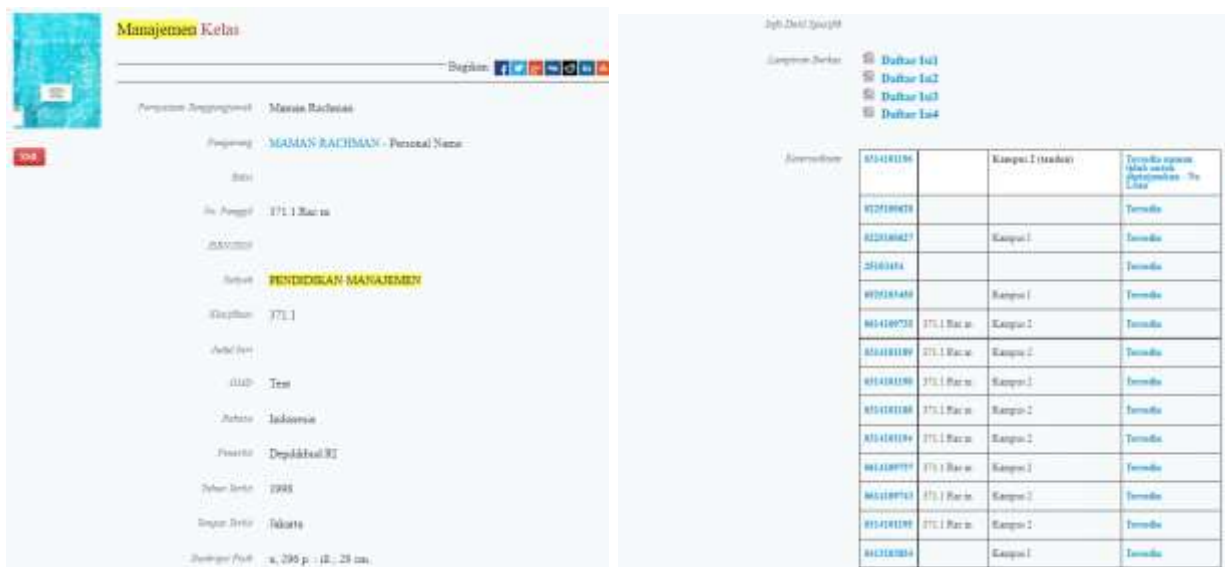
Manajemen Kelas

Bagikan:

XML

Pernyataan Tanggungjawab Maman Rachman

Pengarang MAMAN RACHMAN - Personal Name

Edisi

No. Panggil 371.1 Rac m

ISBN/ISSN

Subyek PENDIDIKAN MANAJEMEN

Klasifikasi 371.1

Judul Seri

GMD Text

Bahasa Indonesia

Penerbit Depdikbud RI

Tahun Terbit 1998

Tempat Terbit Jakarta

Deskripsi Fisik x, 296 p. : ill.; 29 cm.

Info Detil Spesifik

Lampiran Berkas Daftar Isi1 Daftar Isi2 Daftar Isi3 Daftar Isi4

Ketersediaan

| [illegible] | | Kampus 2 (tandon) | Tersedia namun tidak untuk dipinjamkan - No Loan |
|---|---|---|---|
| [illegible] | | | Tersedia |
| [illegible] | | Kampus I | Tersedia |
| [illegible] | | | Tersedia |
| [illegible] | | Kampus I | Tersedia |
| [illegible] | 371.1 Rac m | Kampus I | Tersedia |
| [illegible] | 371.1 Rac m | Kampus 2 | Tersedia |
| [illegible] | 371.1 Rac m | Kampus 2 | Tersedia |
| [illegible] | 371.1 Rac m | Kampus 2 | Tersedia |
| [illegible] | 371.1 Rac m | Kampus 2 | Tersedia |
| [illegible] | 371.1 Rac m | Kampus I | Tersedia |
| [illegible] | 371.1 Rac m | Kampus 2 | Tersedia |
| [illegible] | 371.1 Rac m | Kampus 2 | Tersedia |
| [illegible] | | Kampus I | Tersedia |